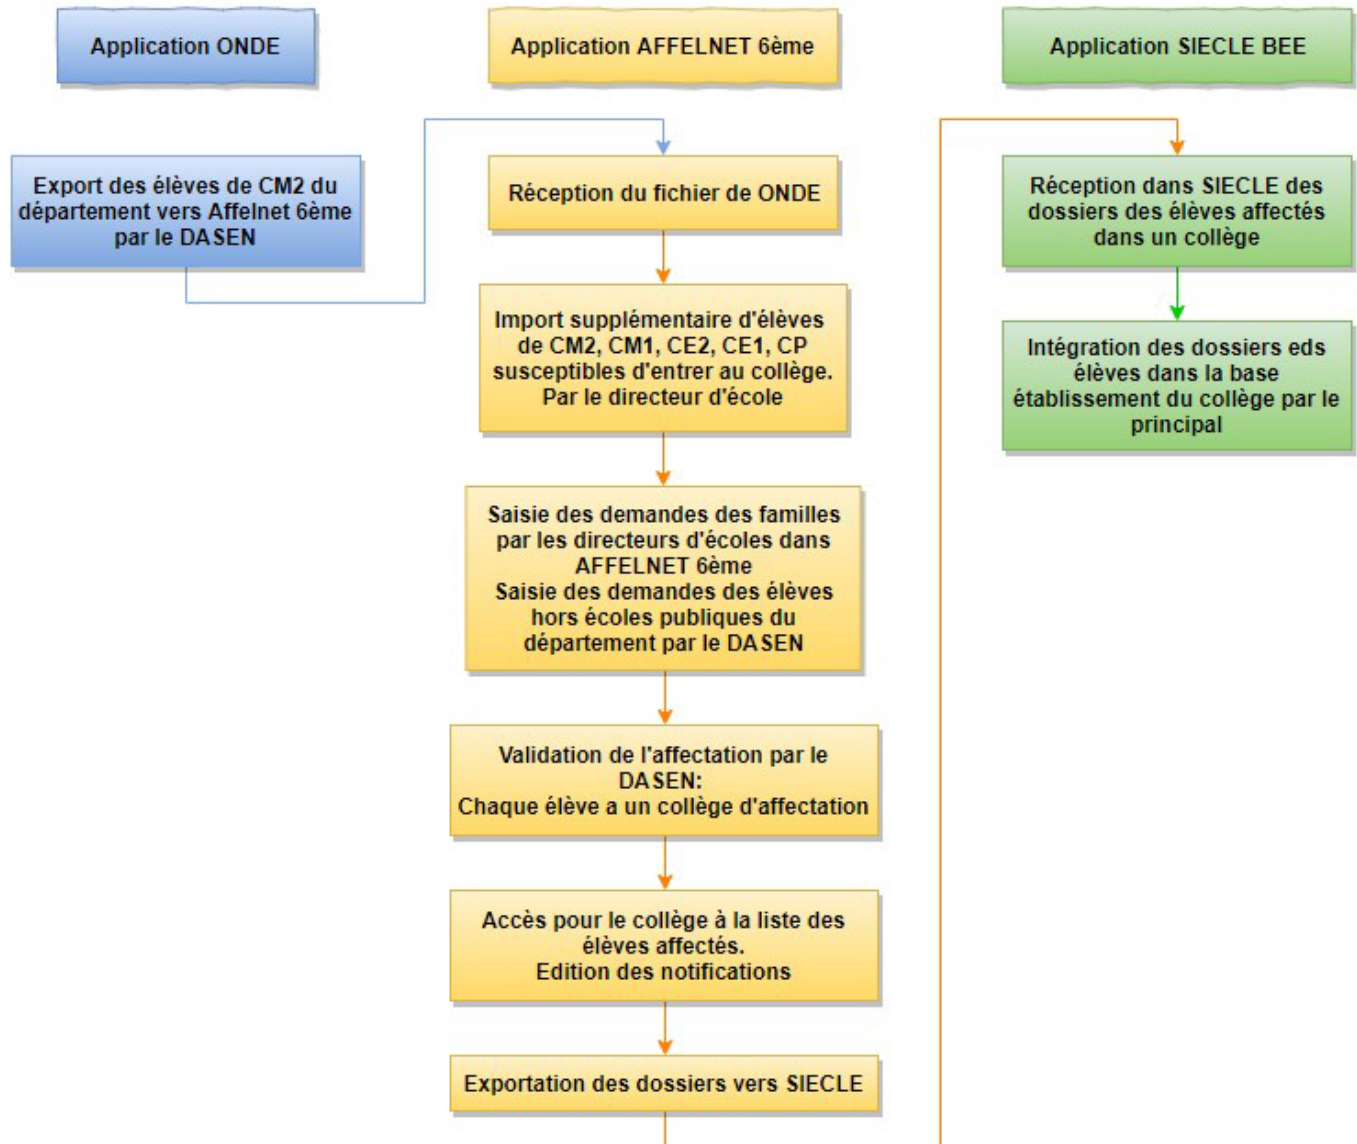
Application ONDE

Application AFFELNET 6ème

Application SIECLE BEE

Export des élèves de CM2 du département vers Affelnet 6ème par le DASEN

Réception du fichier de ONDE

Import supplémentaire d'élèves de CM2, CM1, CE2, CE1, CP susceptibles d'entrer au collège. Par le directeur d'école

Saisie des demandes des familles par les directeurs d'écoles dans AFFELNET 6ème
Saisie des demandes des élèves hors écoles publiques du département par le DASEN

Validation de l'affectation par le DASEN:
Chaque élève a un collège d'affectation

Accès pour le collège à la liste des élèves affectés.
Edition des notifications

Exportation des dossiers vers SIECLE

Réception dans SIECLE des dossiers des élèves affectés dans un collège

Intégration des dossiers eds élèves dans la base établissement du collège par le principal